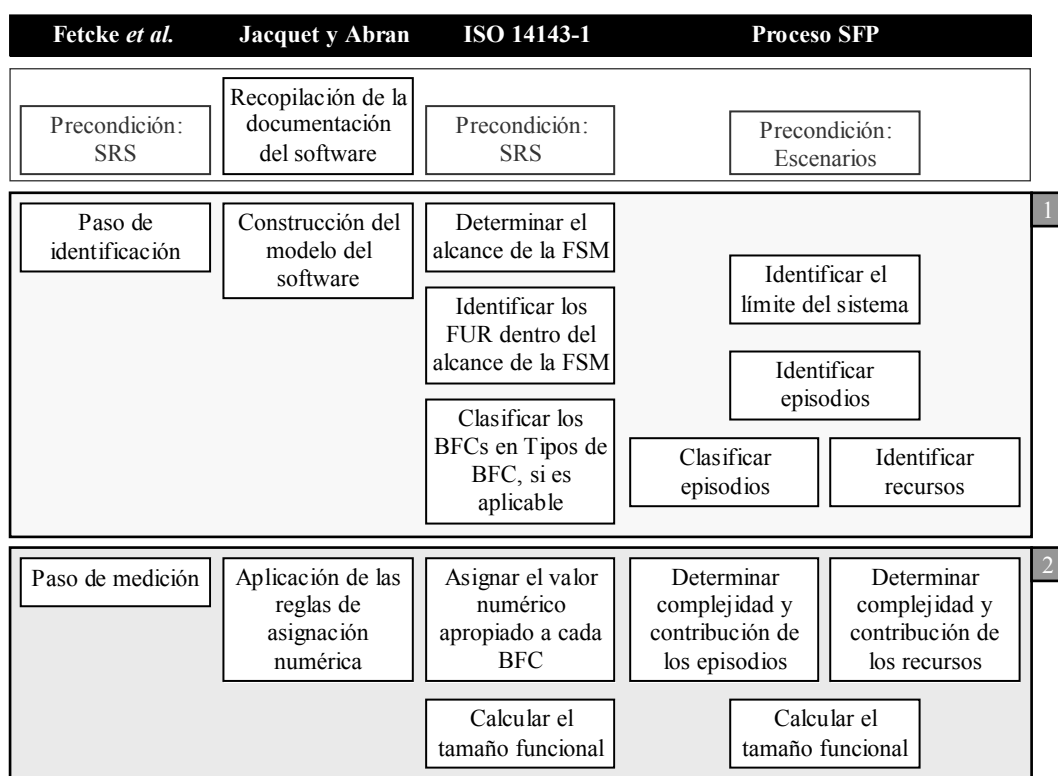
| Fetcke *et al.* | Jacquet y Abran | ISO 14143-1 | Proceso SFP |
|---|---|---|---|

Precondición: SRS

Recopilación de la documentación del software

Precondición: SRS

Precondición: Escenarios

1

Paso de identificación

Construcción del modelo del software

Determinar el alcance de la FSM

Identificar los FUR dentro del alcance de la FSM

Clasificar los BFCs en Tipos de BFC, si es aplicable

Identificar el límite del sistema

Identificar episodios

Clasificar episodios

Identificar recursos

2

Paso de medición

Aplicación de las reglas de asignación numérica

Asignar el valor numérico apropiado a cada BFC

Determinar complejidad y contribución de los episodios

Determinar complejidad y contribución de los recursos

Calcular el tamaño funcional

Calcular el tamaño funcional